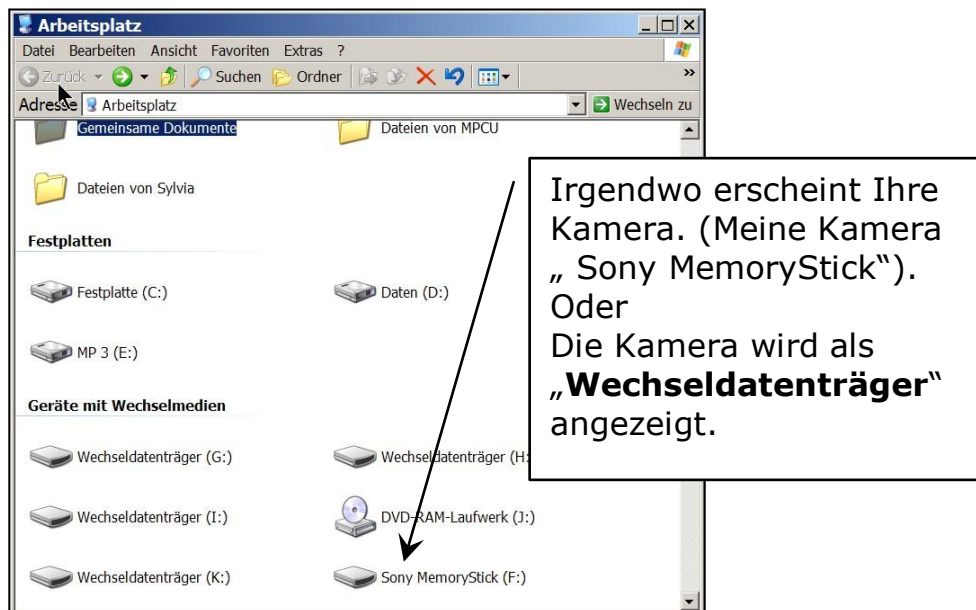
Arbeitsplatz

Datei Bearbeiten Ansicht Favoriten Extras ?

Zurück Suchen Ordner

Adresse Arbeitsplatz Wechseln zu

Gemeinsame Dokumente

Dateien von MPCU

Dateien von Sylvia

Festplatten

Festplatte (C:)

Daten (D:)

MP 3 (E:)

Geräte mit Wechselmedien

Wechseldatenträger (G:)

Wechseldatenträger (H:

Wechseldatenträger (I:)

DVD-RAM-Laufwerk (J:)

Wechseldatenträger (K:)

Sony MemoryStick (F:)

Irgendwo erscheint Ihre Kamera. (Meine Kamera „ Sony MemoryStick“).
Oder
Die Kamera wird als „**Wechseldatenträger**“ angezeigt.